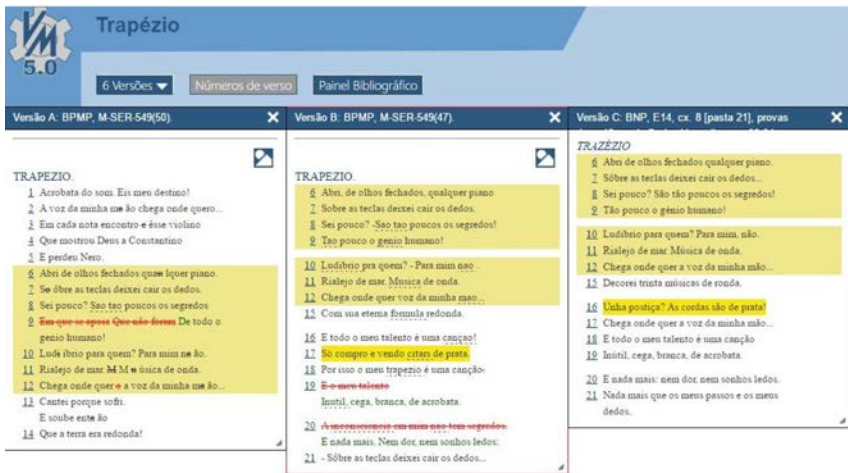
VM 5.0

Trapézio

6 Versões ▾ | Números de verso | Painel Bibliográfico

Versão A: BPMP, M-SER-549(50).

TRAPEZIO.
1 Acrobata do som. Eis meu destino!
2 A voz da minha me ão chega onde quero...
3 Em cada nota encontro e ésse violino
4 Que mostrou Deus a Constantino
5 E perdeu Nero.
6 Abri de olhos fechados quae lquer piano.
7 Se ôbre as teclas deixei cair os dedos.
8 Sei pouco? Sao tao poucos os segredos
9 Em que se apoie Que não forma De todo o genio humano!
10 Lud ibrio para quem? Para mim ne ão.
11 Rialejo de mar M M e úsica de onda.
12 Chega onde quer o a voz da minha me ão...
13 Cantei porque sofri.
E soube ente ão
14 Que a terra era redonda!

Versão B: BPMP, M-SER-549(47).

TRAPEZIO.
6 Abri, de olhos fechados, qualquer piano
7 Sobre as teclas deixei cair os dedos.
8 Sei pouco? -Sao tao poucos os segredos!
9 Tao pouco o genio humano!
10 Ludibrio pra quem? - Para mim nao .
11 Rialejo de mar. Musica de onda.
12 Chega onde quer voz da minha mao...
15 Com sua eterna formula redonda.
16 E todo o meu talento é uma canção!
17 Só compro e vendo citars de prata.
18 Por isso o meu trapezio é uma canção
19 E o meu talento
Inutil, cega, branca, de acrobata.
20 A inconsciencia em mim nao tem segredos.
E nada mais. Nem dor, nem sonhos ledos:
21 - Sôbre as teclas deixei cair os dedos...

Versão C: BNP, E14, cx. 8 [pasta 21], provas

TRAZÉZIO
6 Abri de olhos fechados qualquer piano.
7 Sôbre as teclas deixei cair os dedos...
8 Sei pouco? São tão poucos os segredos!
9 Tão pouco o génio humano!
10 Ludíbrio para quem? Para mim, não.
11 Rialejo de mar. Música de onda.
12 Chega onde quer a voz da minha mão...
15 Decorei trinta músicas de ronda.
16 Unha postiça? As cordas são de prata!
17 Chega onde quer a voz da minha mão...
18 E todo o meu talento é uma canção
19 Inútil, cega, branca, de acrobata.
20 E nada mais: nem dor, nem sonhos ledos.
21 Nada mais que os meus passos e os meus dedos.